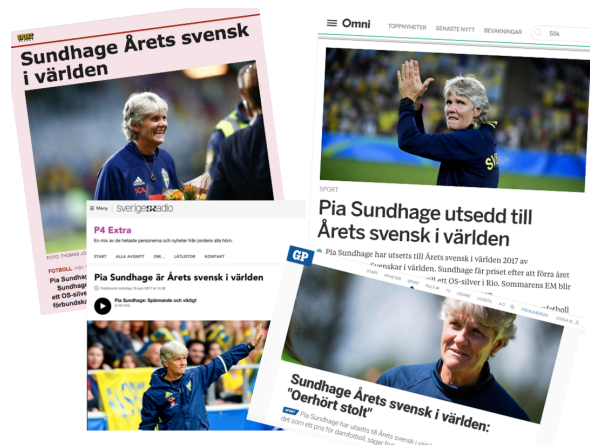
SPORT

Sundhage Årets svensk i världen

FOTO THOMAS

FOTBOLL

Pia Sundhag
Sundhage
ett OS-silve
förbundska

Meny sverigesradio

P4 Extra

En mix av de hetaste personerna och nyheter från jordens alla hörn.

START ALLA AVSNITT OM... LÅTLISTOR KONTAKT

Pia Sundhage är Årets svensk i världen

Publicerat onsdag 19 juni 2017 kl 14:38

Pia Sundhage: Spännande och viktigt

Omni TOPPNYHETER SENASTE NYTT BEVAKNINGAR Sök

SWE

SPORT

Pia Sundhage utsedd till Årets svensk i världen

Pia Sundhage har utsetts till Årets svensk i världen 2017 av Svenskar i världen. Sundhage får priset efter att förra året ett OS-silver i Rio. Sommarens EM blir

GP

Sundhage Årets svensk i världen: "Oerhört stolt"

SPORT

Pia Sundhage har utsetts till Årets svensk i världen
der som ett pris för förbundet